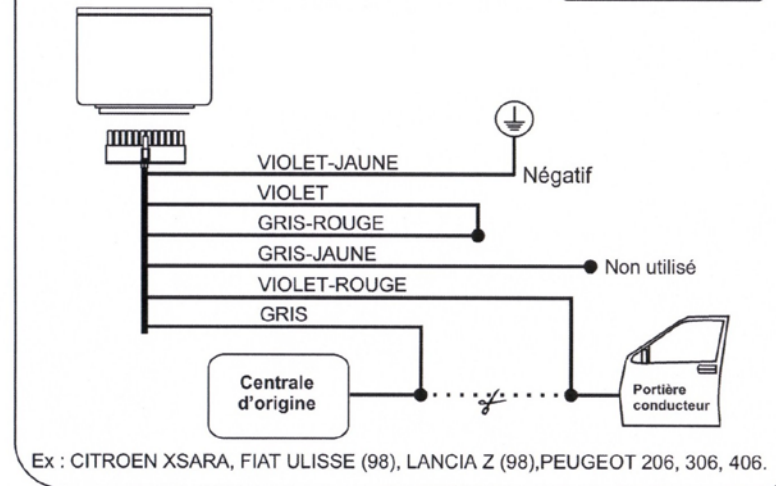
VIOLET-JAUNE

Négatif

VIOLET

GRIS-ROUGE

GRIS-JAUNE

Non utilisé

VIOLET-ROUGE

GRIS

Centrale d'origine

Portière conducteur

Ex : CITROEN XSARA, FIAT ULISSE (98), LANCIA Z (98),PEUGEOT 206, 306, 406.